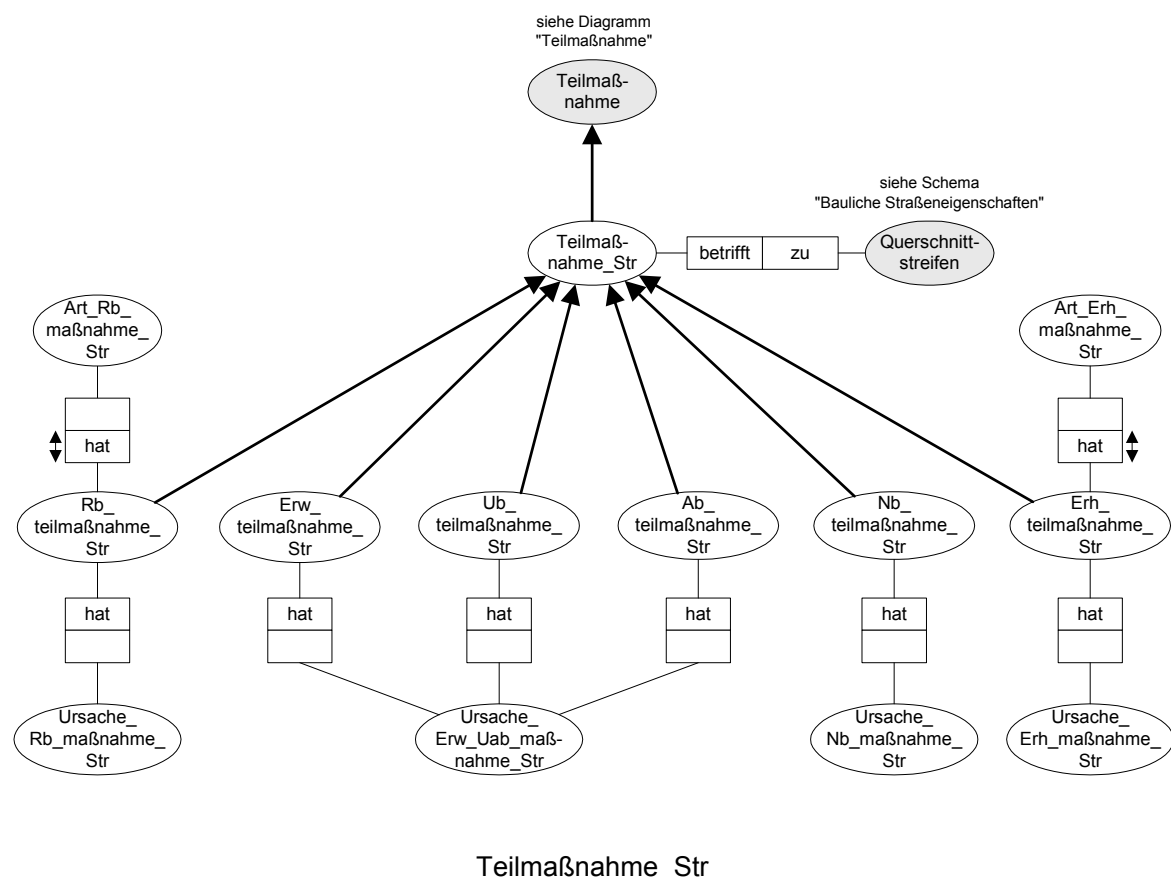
siehe Diagramm "Teilmaßnahme"

Teilmaßnahme

siehe Schema "Bauliche Straßeneigenschaften"

Teilmaßnahme_Str

| betrifft | zu |
|---|---|

Querschnittstreifen

Art_Rb_maßnahme_Str

hat

Art_Erh_maßnahme_Str

hat

Rb_teilmaßnahme_Str

Erw_teilmaßnahme_Str

Ub_teilmaßnahme_Str

Ab_teilmaßnahme_Str

Nb_teilmaßnahme_Str

Erh_teilmaßnahme_Str

hat

hat

hat

hat

hat

hat

Ursache_Rb_maßnahme_Str

Ursache_Erw_Uab_maßnahme_Str

Ursache_Nb_maßnahme_Str

Ursache_Erh_maßnahme_Str

Teilmaßnahme Str